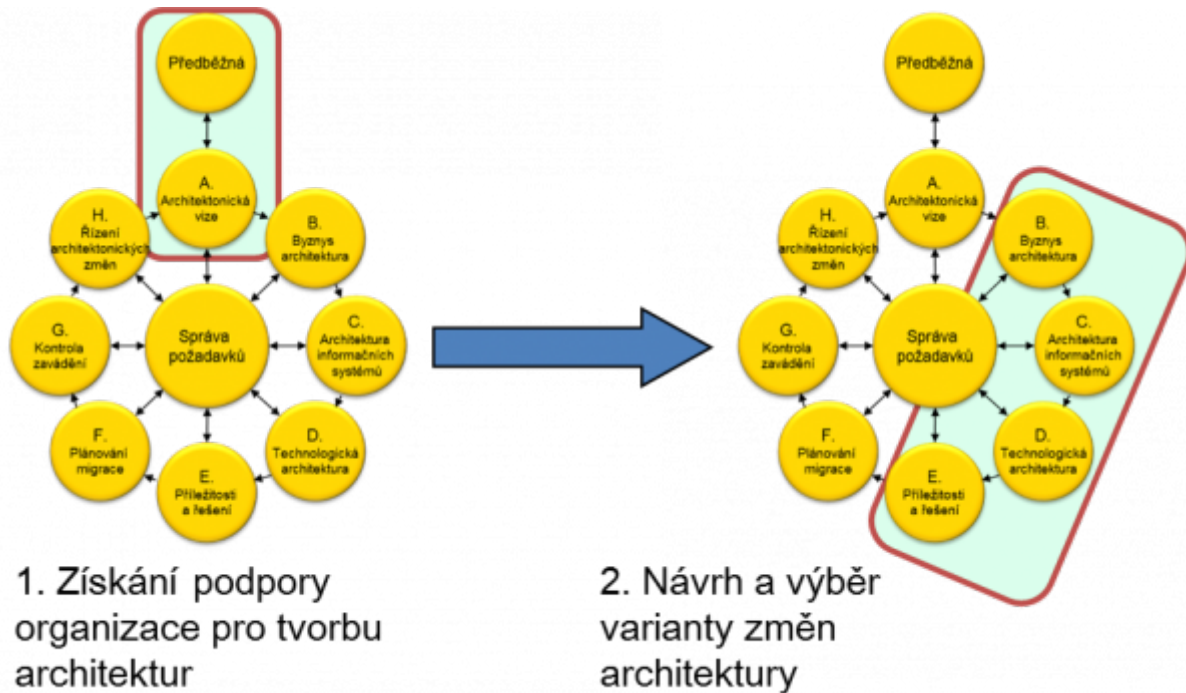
Předběžná

A. Architektonická vize

H. Řízení architektonických změn

B. Byznys architektura

G. Kontrola zavádění

Správa požadavků

C. Architektura informačních systémů

F. Plánování migrace

D. Technologická architektura

E. Příležitosti a řešení

1. Získání podpory organizace pro tvorbu architektur

Předběžná

A. Architektonická vize

H. Řízení architektonických změn

B. Byznys architektura

G. Kontrola zavádění

Správa požadavků

C. Architektura informačních systémů

F. Plánování migrace

D. Technologická architektura

E. Příležitosti a řešení

2. Návrh a výběr varianty změn architektury